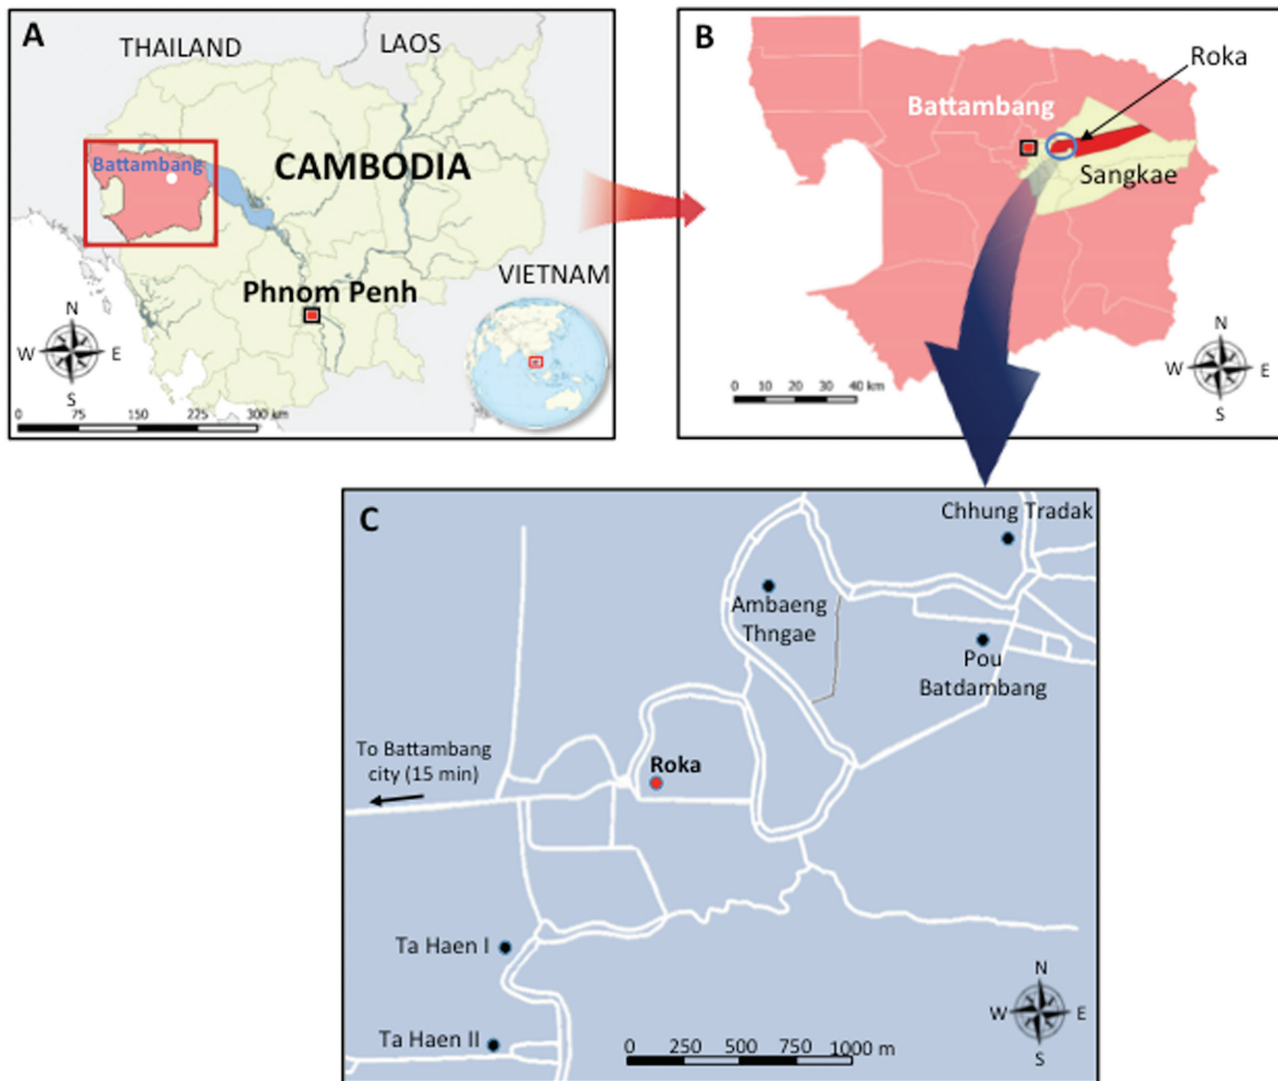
A
THAILAND
LAOS
Battambang
CAMBODIA
VIETNAM
Phnom Penh
N
W E
S
0 75 150 225 300 km

B
Roka
Battambang
Sangkae
0 10 20 30 40 km
N
W E
S

C
Chhung Tradak
Ambaeng Thngae
Pou Batdambang
To Battambang city (15 min)
Roka
Ta Haen I
Ta Haen II
N
W E
S
0 250 500 750 1000 m